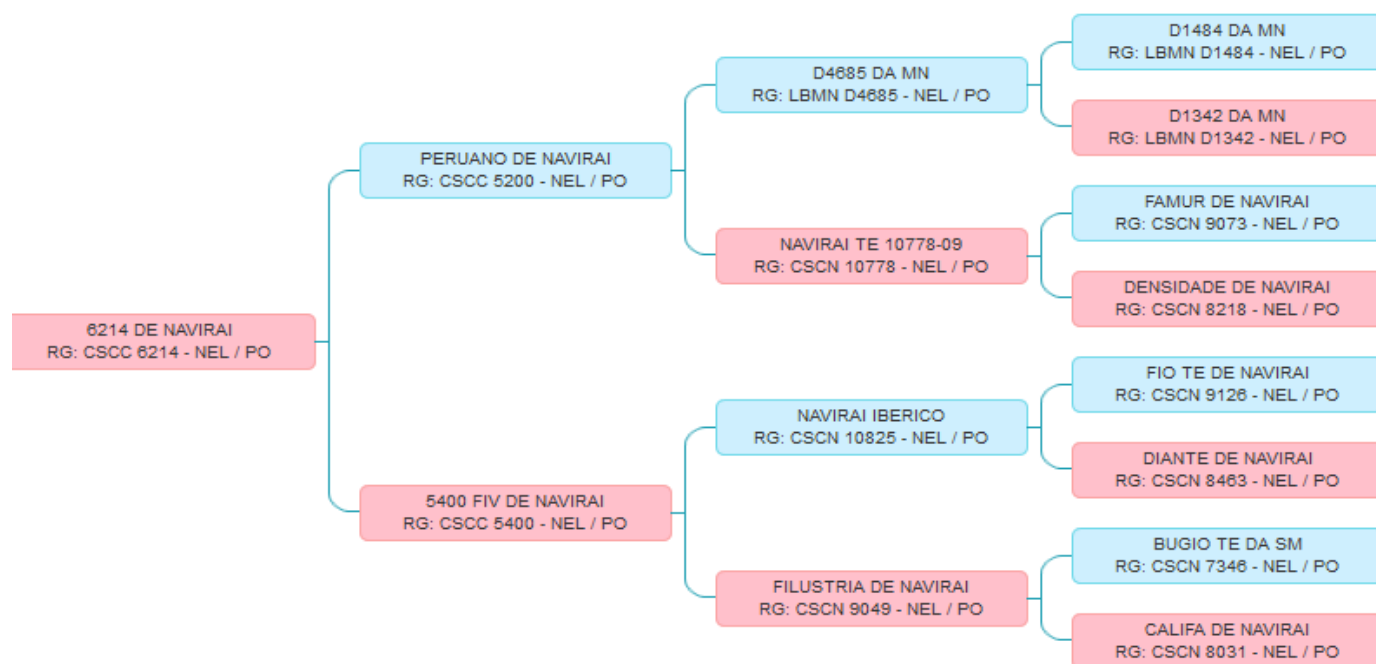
6214 DE NAVIRAI
RG: CSCC 6214 - NEL / PO

PERUANO DE NAVIRAI
RG: CSCC 5200 - NEL / PO

D4685 DA MN
RG: LBMN D4685 - NEL / PO

D1484 DA MN
RG: LBMN D1484 - NEL / PO

D1342 DA MN
RG: LBMN D1342 - NEL / PO

NAVIRAI TE 10778-09
RG: CSCN 10778 - NEL / PO

FAMUR DE NAVIRAI
RG: CSCN 9073 - NEL / PO

DENSIDADE DE NAVIRAI
RG: CSCN 8218 - NEL / PO

5400 FIV DE NAVIRAI
RG: CSCC 5400 - NEL / PO

NAVIRAI IBERICO
RG: CSCN 10825 - NEL / PO

FIO TE DE NAVIRAI
RG: CSCN 9126 - NEL / PO

DIANTE DE NAVIRAI
RG: CSCN 8463 - NEL / PO

FILUSTRIA DE NAVIRAI
RG: CSCN 9049 - NEL / PO

BUGIO TE DA SM
RG: CSCN 7346 - NEL / PO

CALIFA DE NAVIRAI
RG: CSCN 8031 - NEL / PO